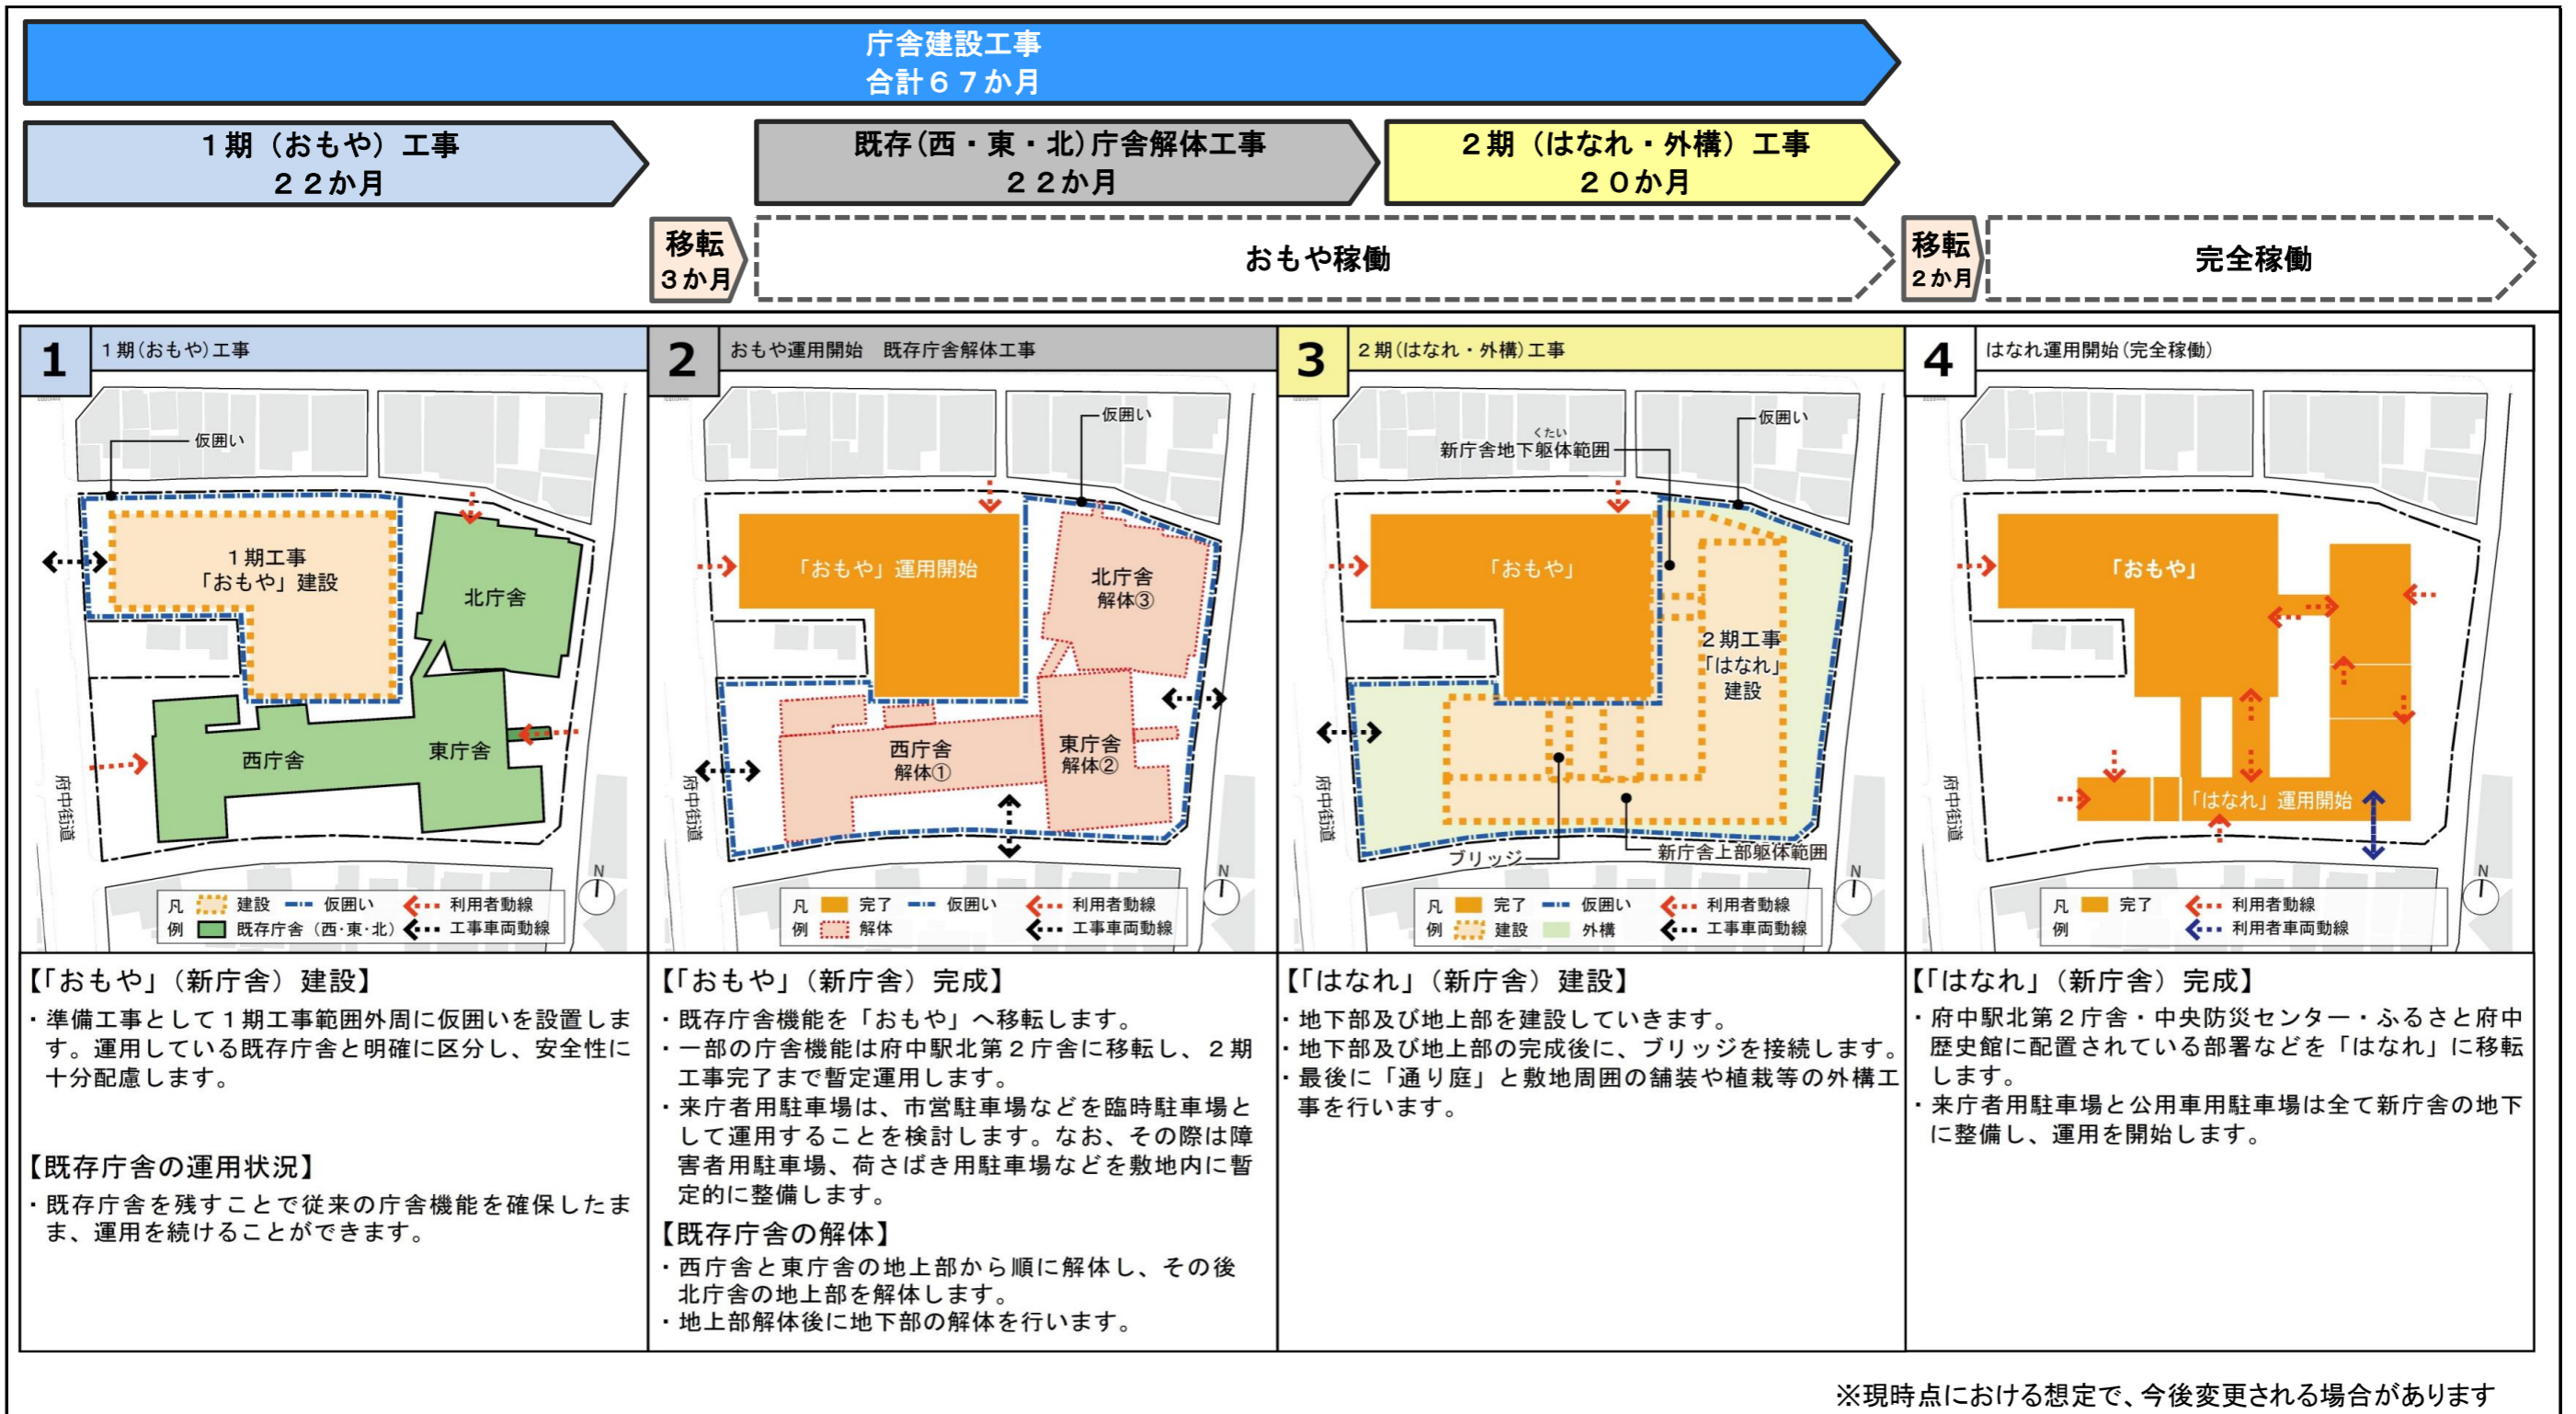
庁舎建設工事
合計６７か月

１期（おもや）工事
２２か月

既存(西・東・北)庁舎解体工事
２２か月

２期（はなれ・外構）工事
２０か月

移転
３か月

おもや稼働

移転
２か月

完全稼働

1 １期(おもや)工事

仮囲い
１期工事
「おもや」建設
北庁舎
西庁舎
東庁舎
府中街道
N
凡例 建設 仮囲い 利用者動線 既存庁舎（西･東･北） 工事車両動線

2 おもや運用開始　既存庁舎解体工事

仮囲い
「おもや」運用開始
北庁舎
解体③
西庁舎
解体①
東庁舎
解体②
府中街道
N
凡例 完了 仮囲い 利用者動線 解体 工事車両動線

3 ２期(はなれ・外構)工事

仮囲い
新庁舎地下躯体範囲
「おもや」
２期工事
「はなれ」
建設
府中街道
ブリッジ
新庁舎上部躯体範囲
N
凡例 完了 仮囲い 利用者動線 建設 外構 工事車両動線

4 はなれ運用開始(完全稼働)

「おもや」
「はなれ」運用開始
府中街道
N
凡例 完了 利用者動線 利用者車両動線

【「おもや」（新庁舎）建設】
・準備工事として１期工事範囲外周に仮囲いを設置します。運用している既存庁舎と明確に区分し、安全性に十分配慮します。

【既存庁舎の運用状況】
・既存庁舎を残すことで従来の庁舎機能を確保したまま、運用を続けることができます。

【「おもや」（新庁舎）完成】
・既存庁舎機能を「おもや」へ移転します。
・一部の庁舎機能は府中駅北第２庁舎に移転し、２期工事完了まで暫定運用します。
・来庁者用駐車場は、市営駐車場などを臨時駐車場として運用することを検討します。なお、その際は障害者用駐車場、荷さばき用駐車場などを敷地内に暫定的に整備します。
【既存庁舎の解体】
・西庁舎と東庁舎の地上部から順に解体し、その後北庁舎の地上部を解体します。
・地上部解体後に地下部の解体を行います。

【「はなれ」（新庁舎）建設】
・地下部及び地上部を建設していきます。
・地下部及び地上部の完成後に、ブリッジを接続します。
・最後に「通り庭」と敷地周囲の舗装や植栽等の外構工事を行います。

【「はなれ」（新庁舎）完成】
・府中駅北第２庁舎・中央防災センター・ふるさと府中歴史館に配置されている部署などを「はなれ」に移転します。
・来庁者用駐車場と公用車用駐車場は全て新庁舎の地下に整備し、運用を開始します。

※現時点における想定で、今後変更される場合があります